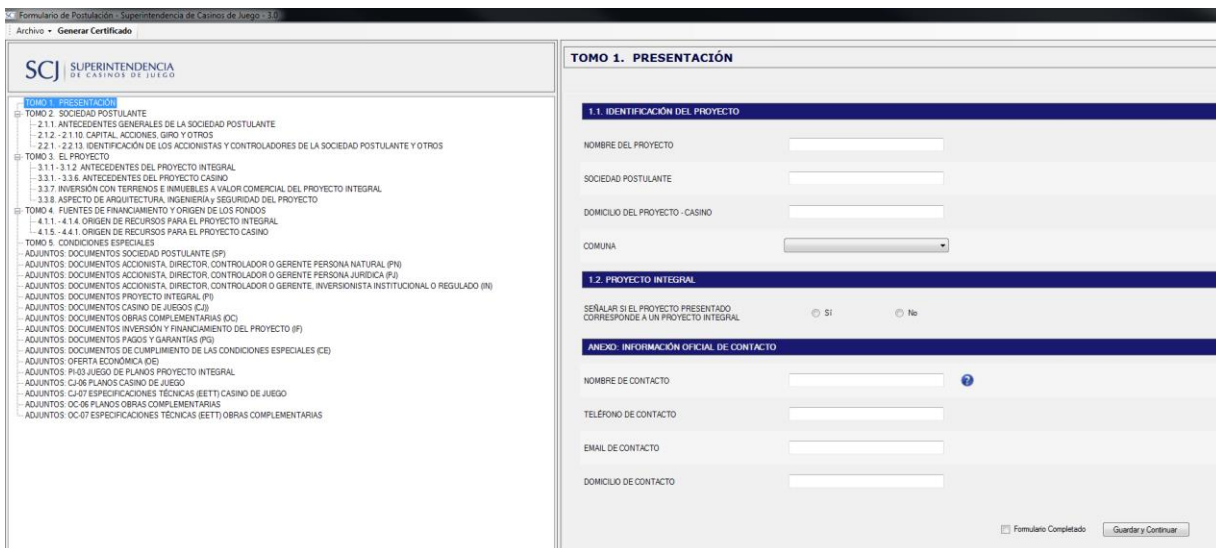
Formulario de Postulación - Superintendencia de Casinos de Juego - 3.0

Archivo ▾ Generar Certificado

SCJ SUPERINTENDENCIA DE CASINOS DE JUEGO

TOMO 1. PRESENTACIÓN
TOMO 2. SOCIEDAD POSTULANTE
2.1.1. ANTECEDENTES GENERALES DE LA SOCIEDAD POSTULANTE
2.1.2. - 2.1.10. CAPITAL, ACCIONES, GIRO Y OTROS
2.2.1. - 2.2.13. IDENTIFICACIÓN DE LOS ACCIONISTAS Y CONTROLADORES DE LA SOCIEDAD POSTULANTE Y OTROS
TOMO 3. EL PROYECTO
3.1.1 - 3.1.2. ANTECEDENTES DEL PROYECTO INTEGRAL
3.3.1. - 3.3.6. ANTECEDENTES DEL PROYECTO CASINO
3.3.7. INVERSIÓN CON TERRENOS E INMUEBLES A VALOR COMERCIAL DEL PROYECTO INTEGRAL
3.3.8. ASPECTO DE ARQUITECTURA, INGENIERÍA y SEGURIDAD DEL PROYECTO
TOMO 4. FUENTES DE FINANCIAMIENTO Y ORIGEN DE LOS FONDOS
4.1.1. - 4.1.4. ORIGEN DE RECURSOS PARA EL PROYECTO INTEGRAL
4.1.5. - 4.4.1. ORIGEN DE RECURSOS PARA EL PROYECTO CASINO
TOMO 5. CONDICIONES ESPECIALES
ADJUNTOS: DOCUMENTOS SOCIEDAD POSTULANTE (SP)
ADJUNTOS: DOCUMENTOS ACCIONISTA, DIRECTOR, CONTROLADOR O GERENTE PERSONA NATURAL (PN)
ADJUNTOS: DOCUMENTOS ACCIONISTA, DIRECTOR, CONTROLADOR O GERENTE PERSONA JURÍDICA (PJ)
ADJUNTOS: DOCUMENTOS ACCIONISTA, DIRECTOR, CONTROLADOR O GERENTE, INVERSIONISTA INSTITUCIONAL O REGULADO (IN)
ADJUNTOS: DOCUMENTOS PROYECTO INTEGRAL (PI)
ADJUNTOS: DOCUMENTOS CASINO DE JUEGOS (CJ)
ADJUNTOS: DOCUMENTOS OBRAS COMPLEMENTARIAS (OC)
ADJUNTOS: DOCUMENTOS INVERSIÓN Y FINANCIAMIENTO DEL PROYECTO (IF)
ADJUNTOS: DOCUMENTOS PAGOS Y GARANTÍAS (PG)
ADJUNTOS: DOCUMENTOS DE CUMPLIMIENTO DE LAS CONDICIONES ESPECIALES (CE)
ADJUNTOS: OFERTA ECONÓMICA (OE)
ADJUNTOS: PI-03 JUEGO DE PLANOS PROYECTO INTEGRAL
ADJUNTOS: CJ-06 PLANOS CASINO DE JUEGO
ADJUNTOS: CJ-07 ESPECIFICACIONES TÉCNICAS (EETT) CASINO DE JUEGO
ADJUNTOS: OC-06 PLANOS OBRAS COMPLEMENTARIAS
ADJUNTOS: OC-07 ESPECIFICACIONES TÉCNICAS (EETT) OBRAS COMPLEMENTARIAS

TOMO 1. PRESENTACIÓN

1.1. IDENTIFICACIÓN DEL PROYECTO

NOMBRE DEL PROYECTO

SOCIEDAD POSTULANTE

DOMICILIO DEL PROYECTO - CASINO

COMUNA

1.2. PROYECTO INTEGRAL

SEÑALAR SI EL PROYECTO PRESENTADO CORRESPONDE A UN PROYECTO INTEGRAL
Sí
No

ANEXO: INFORMACIÓN OFICIAL DE CONTACTO

NOMBRE DE CONTACTO

TELÉFONO DE CONTACTO

EMAIL DE CONTACTO

DOMICILIO DE CONTACTO

Formulario Completado
Guardar y Continuar